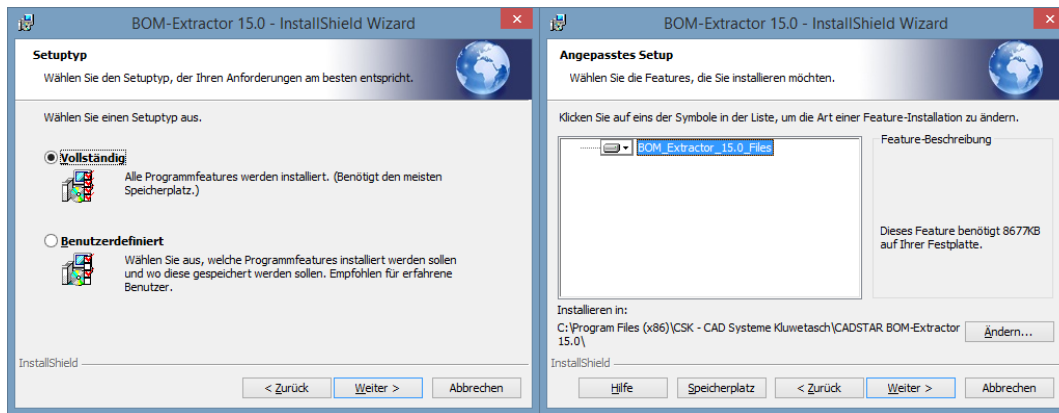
BOM-Extractor 15.0 - InstallShield Wizard

Setuptyp
Wählen Sie den Setuptyp, der Ihren Anforderungen am besten entspricht.

Wählen Sie einen Setuptyp aus.

Vollständig
Alle Programmfeatures werden installiert. (Benötigt den meisten Speicherplatz.)

Benutzerdefiniert
Wählen Sie aus, welche Programmfeatures installiert werden sollen und wo diese gespeichert werden sollen. Empfohlen für erfahrene Benutzer.

InstallShield

< Zurück | Weiter > | Abbrechen

BOM-Extractor 15.0 - InstallShield Wizard

Angepasstes Setup
Wählen Sie die Features, die Sie installieren möchten.

Klicken Sie auf eins der Symbole in der Liste, um die Art einer Feature-Installation zu ändern.

BOM_Extractor_15.0_Files

Feature-Beschreibung

Dieses Feature benötigt 8677KB auf Ihrer Festplatte.

Installieren in:
C:\Program Files (x86)\CSK - CAD Systeme Kluwetasch\CADSTAR BOM-Extractor 15.0\

Ändern...

InstallShield

Hilfe | Speicherplatz | < Zurück | Weiter > | Abbrechen